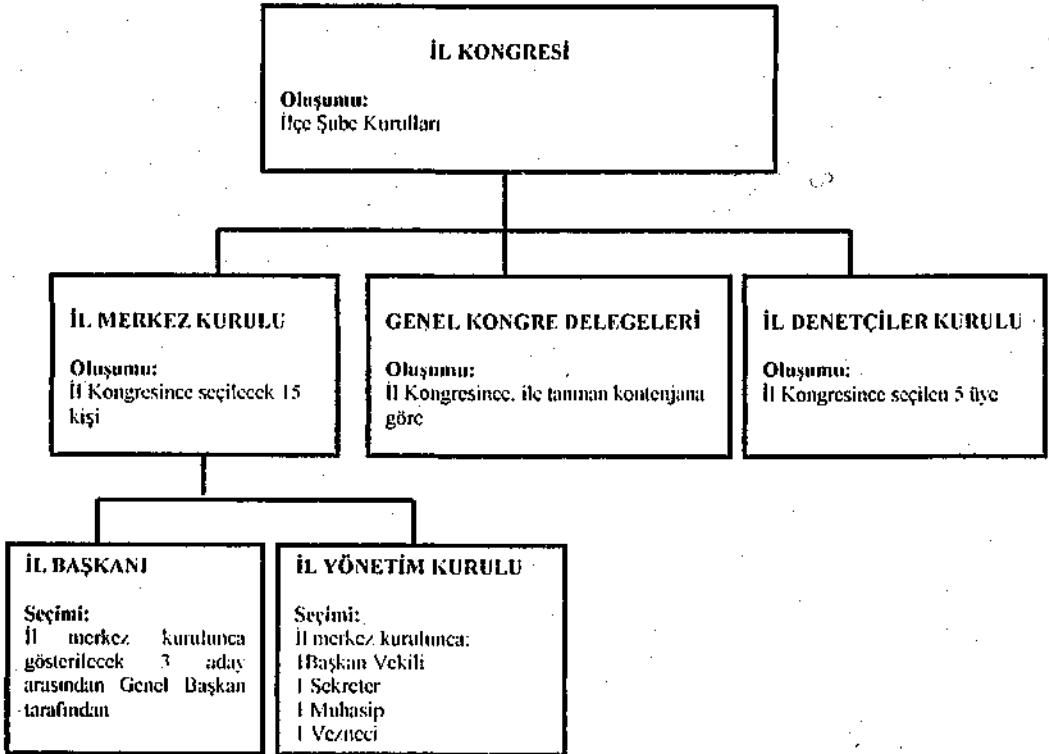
İL KONGRESİ

Oluşumu:
İlçe Şube Kurulları

İL MERKEZ KURULU

Oluşumu:
İl Kongresince seçilecek 15 kişi

GENEL KONGRE DELEGELERİ

Oluşumu:
İl Kongresince, ile tanınan kontenjana göre

İL DENETÇİLER KURULU

Oluşumu:
İl Kongresince seçilen 5 üye

İL BAŞKANI

Seçimi:
İl merkez kurulunca gösterilecek 3 aday arasından Genel Başkan tarafından

İL YÖNETİM KURULU

Seçimi:
İl merkez kurulunca:
1Başkan Vekili
1 Sekreter
1 Muhasip
1 Vezneci